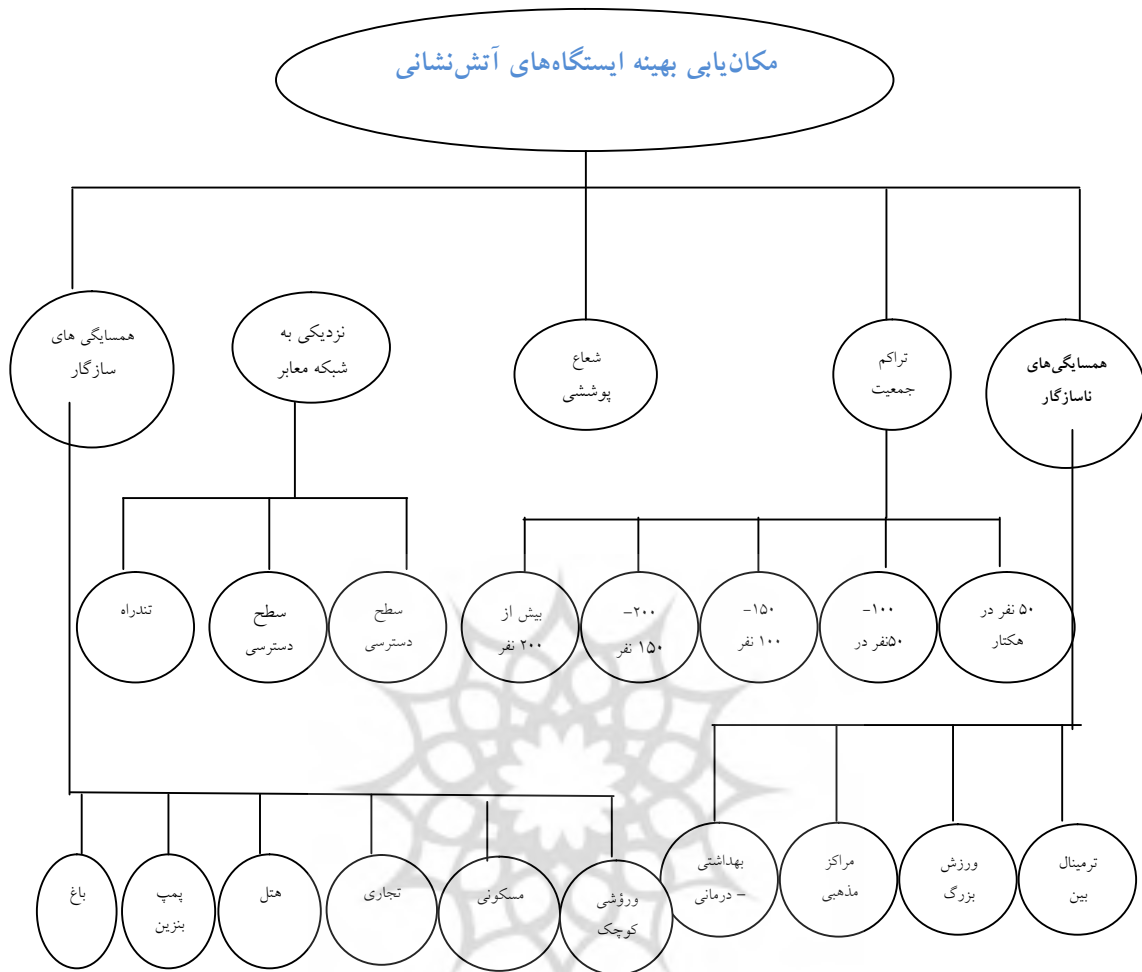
مکان‌یابی بهینه ایستگاه‌های آتش‌نشانی

همسایگی‌های ناسازگار

تراکم جمعیت

شعاع پوششی

نزدیکی به شبکه معابر

همسایگی های سازگار

۵۰ نفر در هکتار

۱۰۰- ۵۰نفر در

۱۵۰- ۱۰۰ نفر

۲۰۰- ۱۵۰ نفر

بیش از ۲۰۰ نفر

سطح دسترسی

سطح دسترسی

تندراه

ترمینال بین

ورزش بزرگ

مراکز مذهبی

بهداشتی – درمانی

ورزشی کوچک

مسکونی

تجاری

هتل

پمپ بنزین

باغ